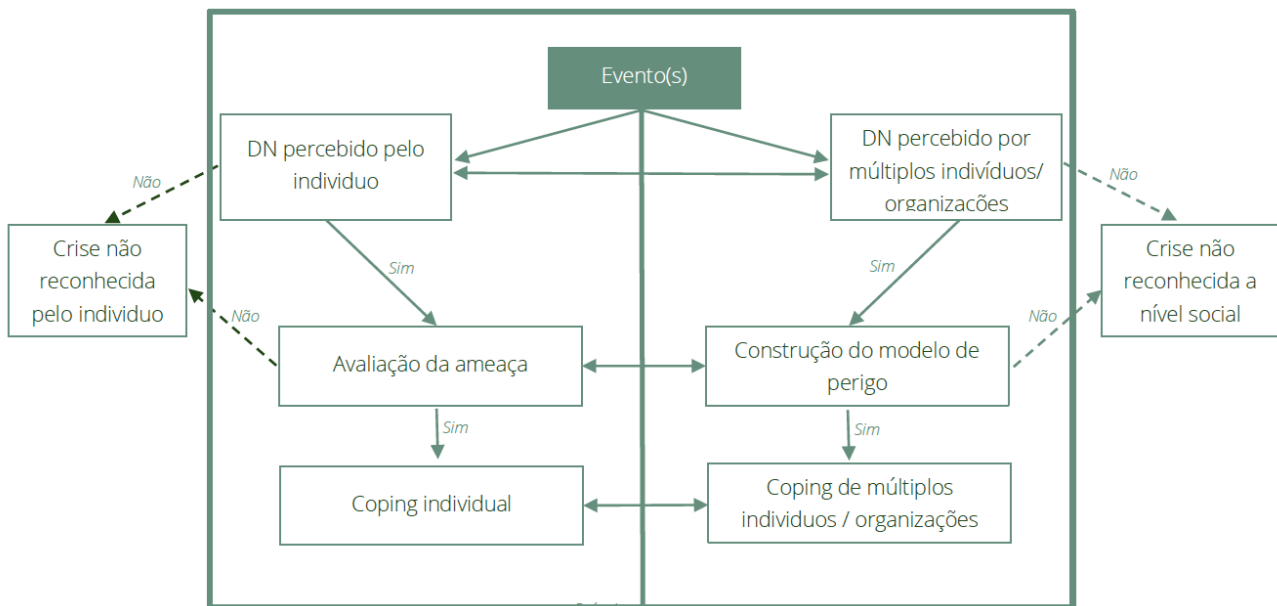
Evento(s)

DN percebido pelo individuo

DN percebido por múltiplos indivíduos/ organizações

Não

Não

Crise não reconhecida pelo individuo

Crise não reconhecida a nível social

Sim

Sim

Não

Não

Avaliação da ameaça

Construção do modelo de perigo

Sim

Sim

Coping individual

Coping de múltiplos individuos / organizações